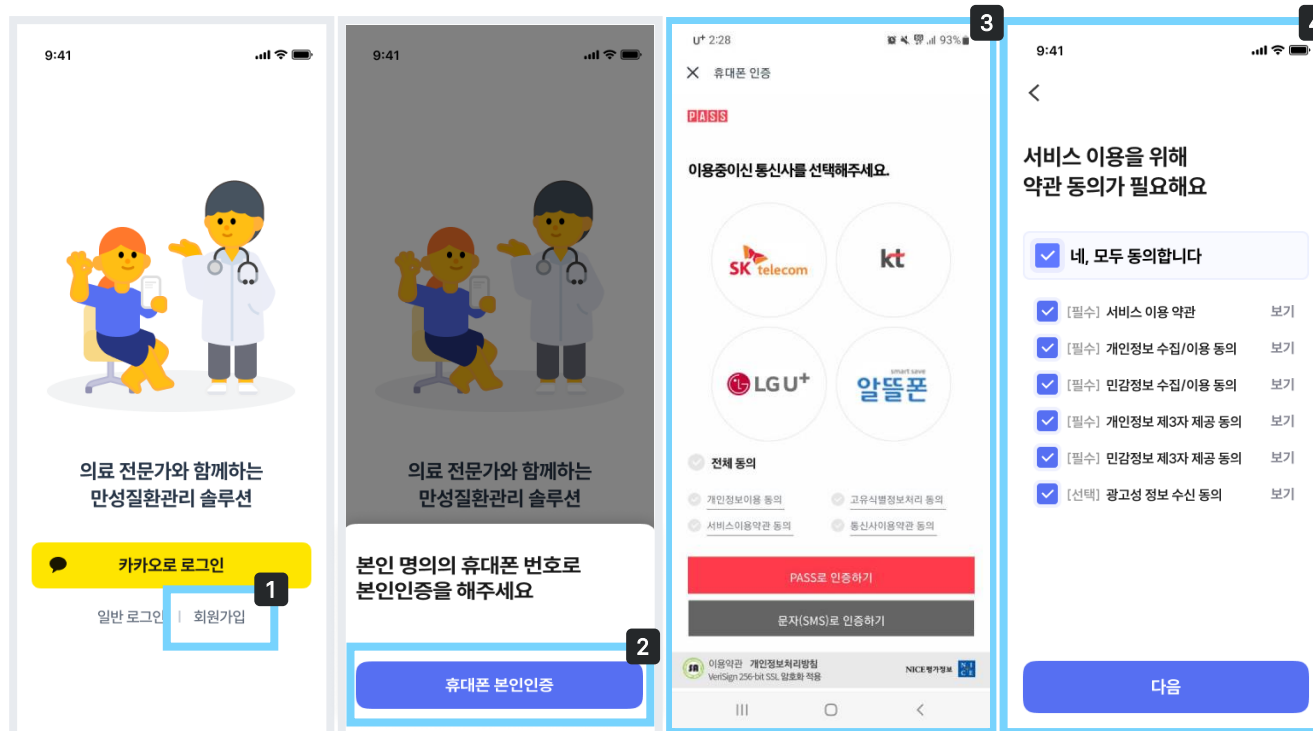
9:41

의료 전문가와 함께하는
만성질환관리 솔루션

카카오로 로그인

일반 로그인 | 회원가입

1

9:41

의료 전문가와 함께하는
만성질환관리 솔루션

본인 명의의 휴대폰 번호로
본인인증을 해주세요

2

휴대폰 본인인증

3

U+ 2:28 93%

휴대폰 인증

PASS

이용중이신 통신사를 선택해주세요.

SK telecom

kt

LG U+

smart save
알뜰폰

전체 동의

개인정보이용 동의
고유식별정보처리 동의
서비스이용약관 동의
통신사이용약관 동의

PASS로 인증하기

문자(SMS)로 인증하기

이용약관 개인정보처리방침
VeriSign 256-bit SSL 암호화 적용
NICE평가정보

4

9:41

서비스 이용을 위해
약관 동의가 필요해요

네, 모두 동의합니다

[필수] 서비스 이용 약관 보기
[필수] 개인정보 수집/이용 동의 보기
[필수] 민감정보 수집/이용 동의 보기
[필수] 개인정보 제3자 제공 동의 보기
[필수] 민감정보 제3자 제공 동의 보기
[선택] 광고성 정보 수신 동의 보기

다음